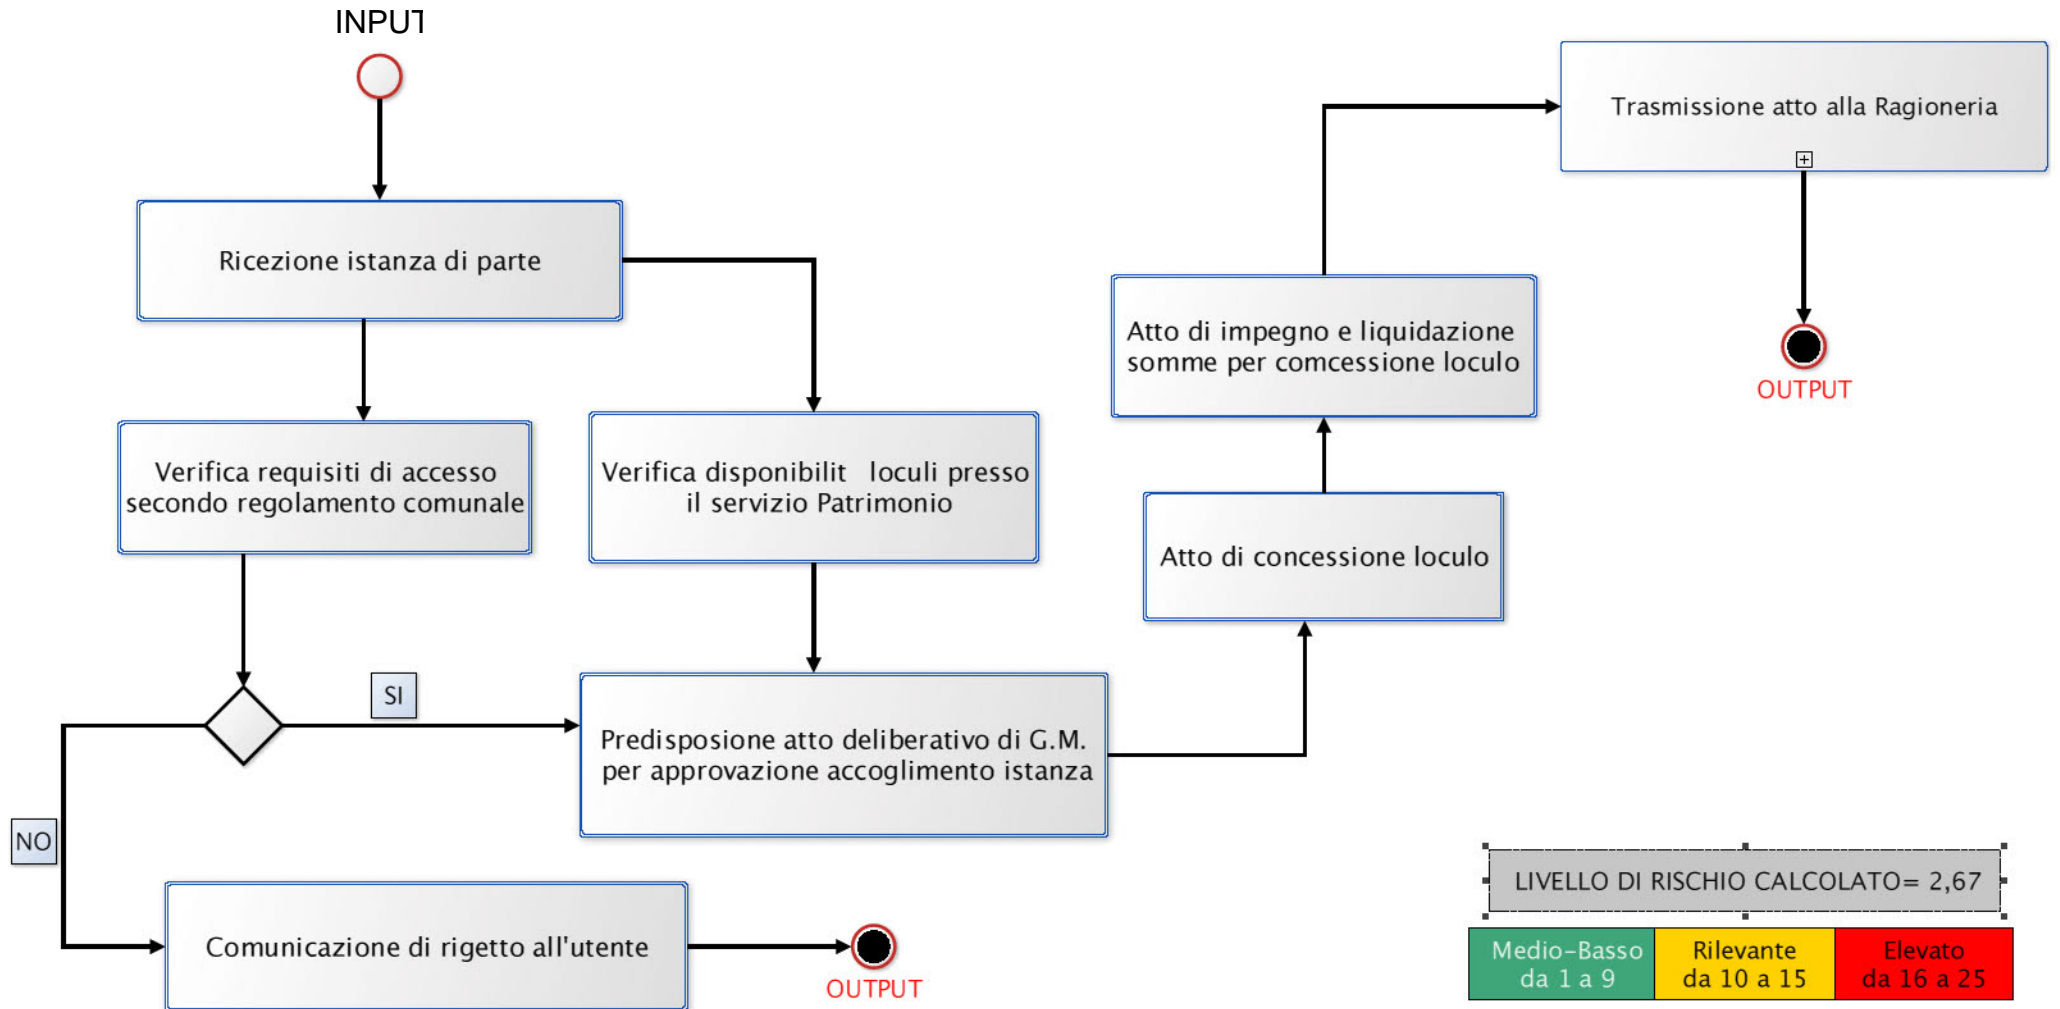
INPUT

Ricezione istanza di parte

Verifica requisiti di accesso secondo regolamento comunale

Verifica disponibilit loculi presso il servizio Patrimonio

SI

NO

Predisposione atto deliberativo di G.M. per approvazione accoglimento istanza

Comunicazione di rigetto all'utente

OUTPUT

Atto di concessione loculo

Atto di impegno e liquidazione somme per comcessione loculo

Trasmissione atto alla Ragioneria

OUTPUT

LIVELLO DI RISCHIO CALCOLATO= 2,67

| Medio-Basso da 1 a 9 | Rilevante da 10 a 15 | Elevato da 16 a 25 |
|---|---|---|